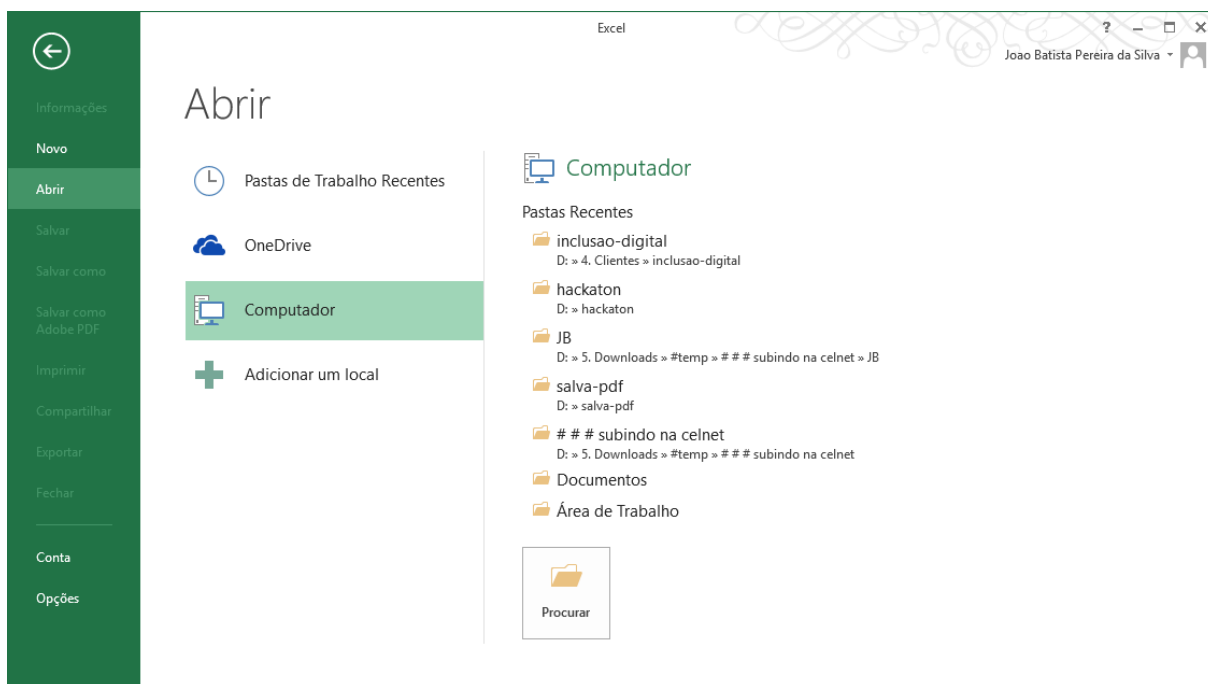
Excel

? — □ ×

Joao Batista Pereira da Silva ▾

Informações
Novo
Abrir
Salvar
Salvar como
Salvar como Adobe PDF
Imprimir
Compartilhar
Exportar
Fechar
Conta
Opções

Abrir

Pastas de Trabalho Recentes
OneDrive
Computador
Adicionar um local

Computador

Pastas Recentes

inclusao-digital
D: » 4. Clientes » inclusao-digital

hackaton
D: » hackaton

JB
D: » 5. Downloads » #temp » # # # subindo na celnet » JB

salva-pdf
D: » salva-pdf

# # # subindo na celnet
D: » 5. Downloads » #temp » # # # subindo na celnet

Documentos

Área de Trabalho

Procurar